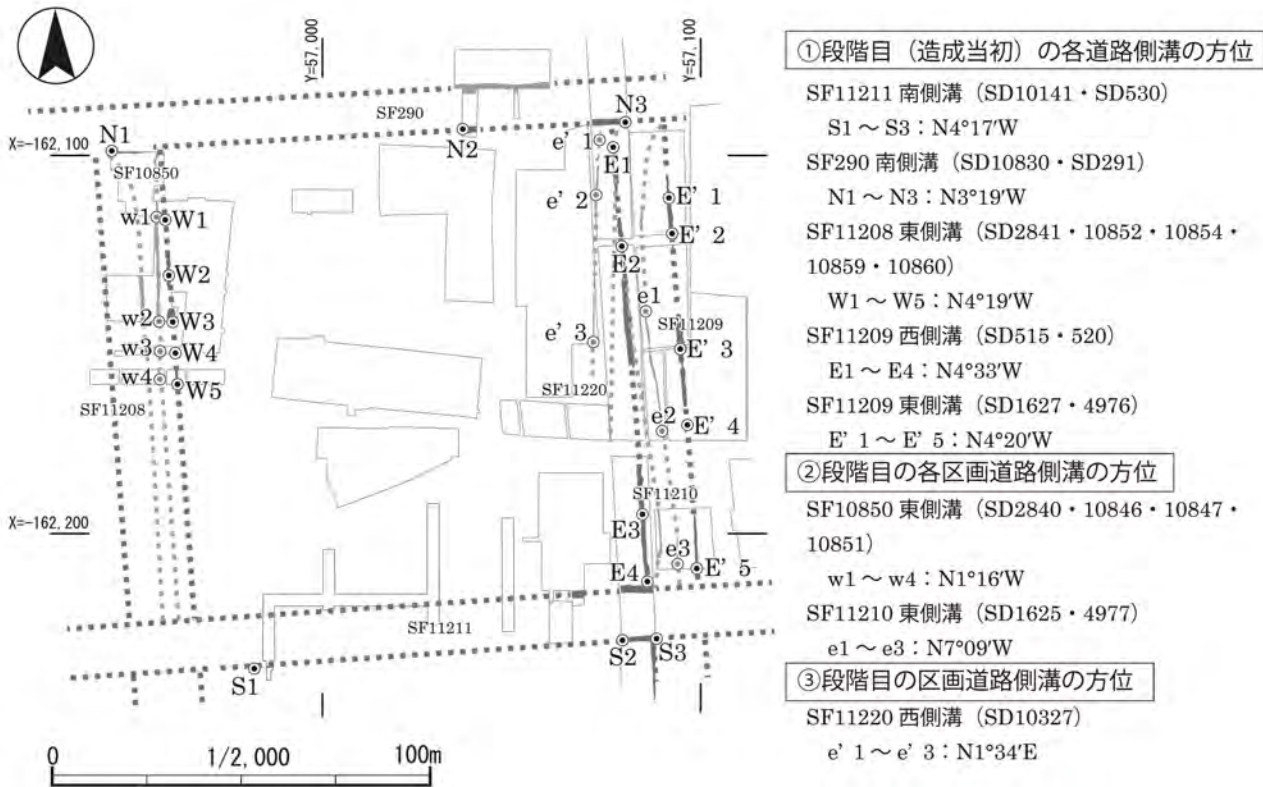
Y=57,000
Y=57,100
X=-162,100
X=-162,200
N1
SF290
N2
N3
SF10850
e' 1
E1
e' 2
E' 1
w1
W1
E' 2
W2
E2
e1
SF11209
w2
W3
e' 3
w3
W4
E' 3
w4
W5
SF11208
SF11220
e2
E' 4
SF11210
E3
e3
E' 5
E4
SF11211
S2
S3
S1
0
1/2,000
100m

①段階目（造成当初）の各道路側溝の方位
SF11211 南側溝（SD10141・SD530）
S1 ～ S3：N4°17′W
SF290 南側溝（SD10830・SD291）
N1 ～ N3：N3°19′W
SF11208 東側溝（SD2841・10852・10854・10859・10860）
W1 ～ W5：N4°19′W
SF11209 西側溝（SD515・520）
E1 ～ E4：N4°33′W
SF11209 東側溝（SD1627・4976）
E' 1 ～ E' 5：N4°20′W
②段階目の各区画道路側溝の方位
SF10850 東側溝（SD2840・10846・10847・10851）
w1 ～ w4：N1°16′W
SF11210 東側溝（SD1625・4977）
e1 ～ e3：N7°09′W
③段階目の区画道路側溝の方位
SF11220 西側溝（SD10327）
e' 1 ～ e' 3：N1°34′E